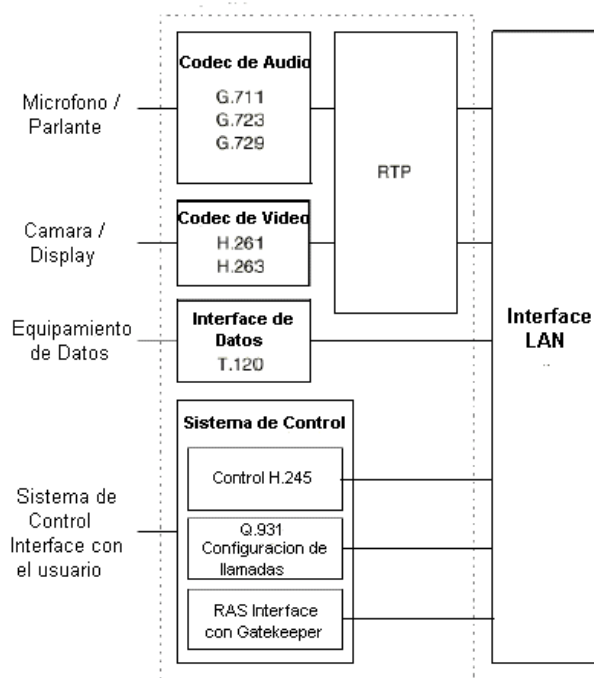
Microfono / Parlante

Codec de Audio
G.711
G.723
G.729

RTP

Camara / Display

Codec de Video
H.261
H.263

Equipamiento de Datos

Interface de Datos
T.120

Interface LAN

Sistema de Control Interface con el usuario

Sistema de Control

Control H.245

Q.931 Configuracion de llamadas

RAS Interface con Gatekeeper